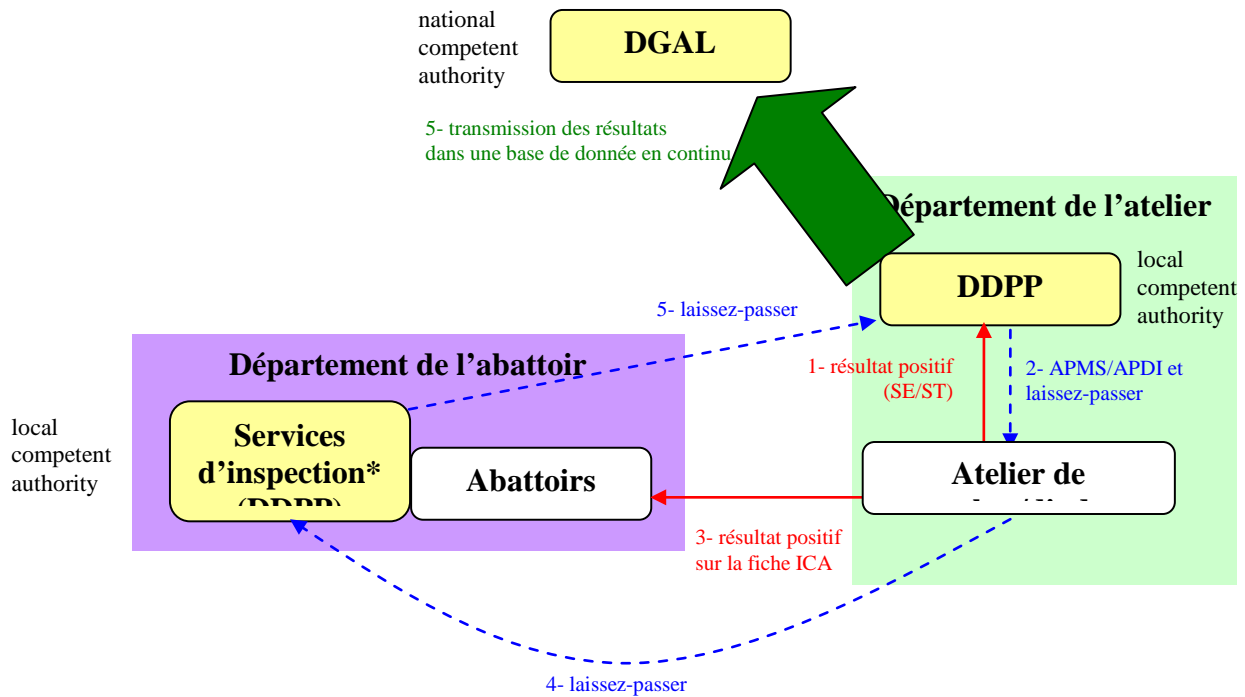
national competent authority

DGAL

5- transmission des résultats dans une base de donnée en continu

Département de l'atelier

DDPP

local competent authority

5- laissez-passer

Département de l'abattoir

1- résultat positif (SE/ST)

2- APMS/APDI et laissez-passer

local competent authority

Services d'inspection* (DDPP)

Abattoirs

Atelier de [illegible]

3- résultat positif sur la fiche ICA

4- laissez-passer